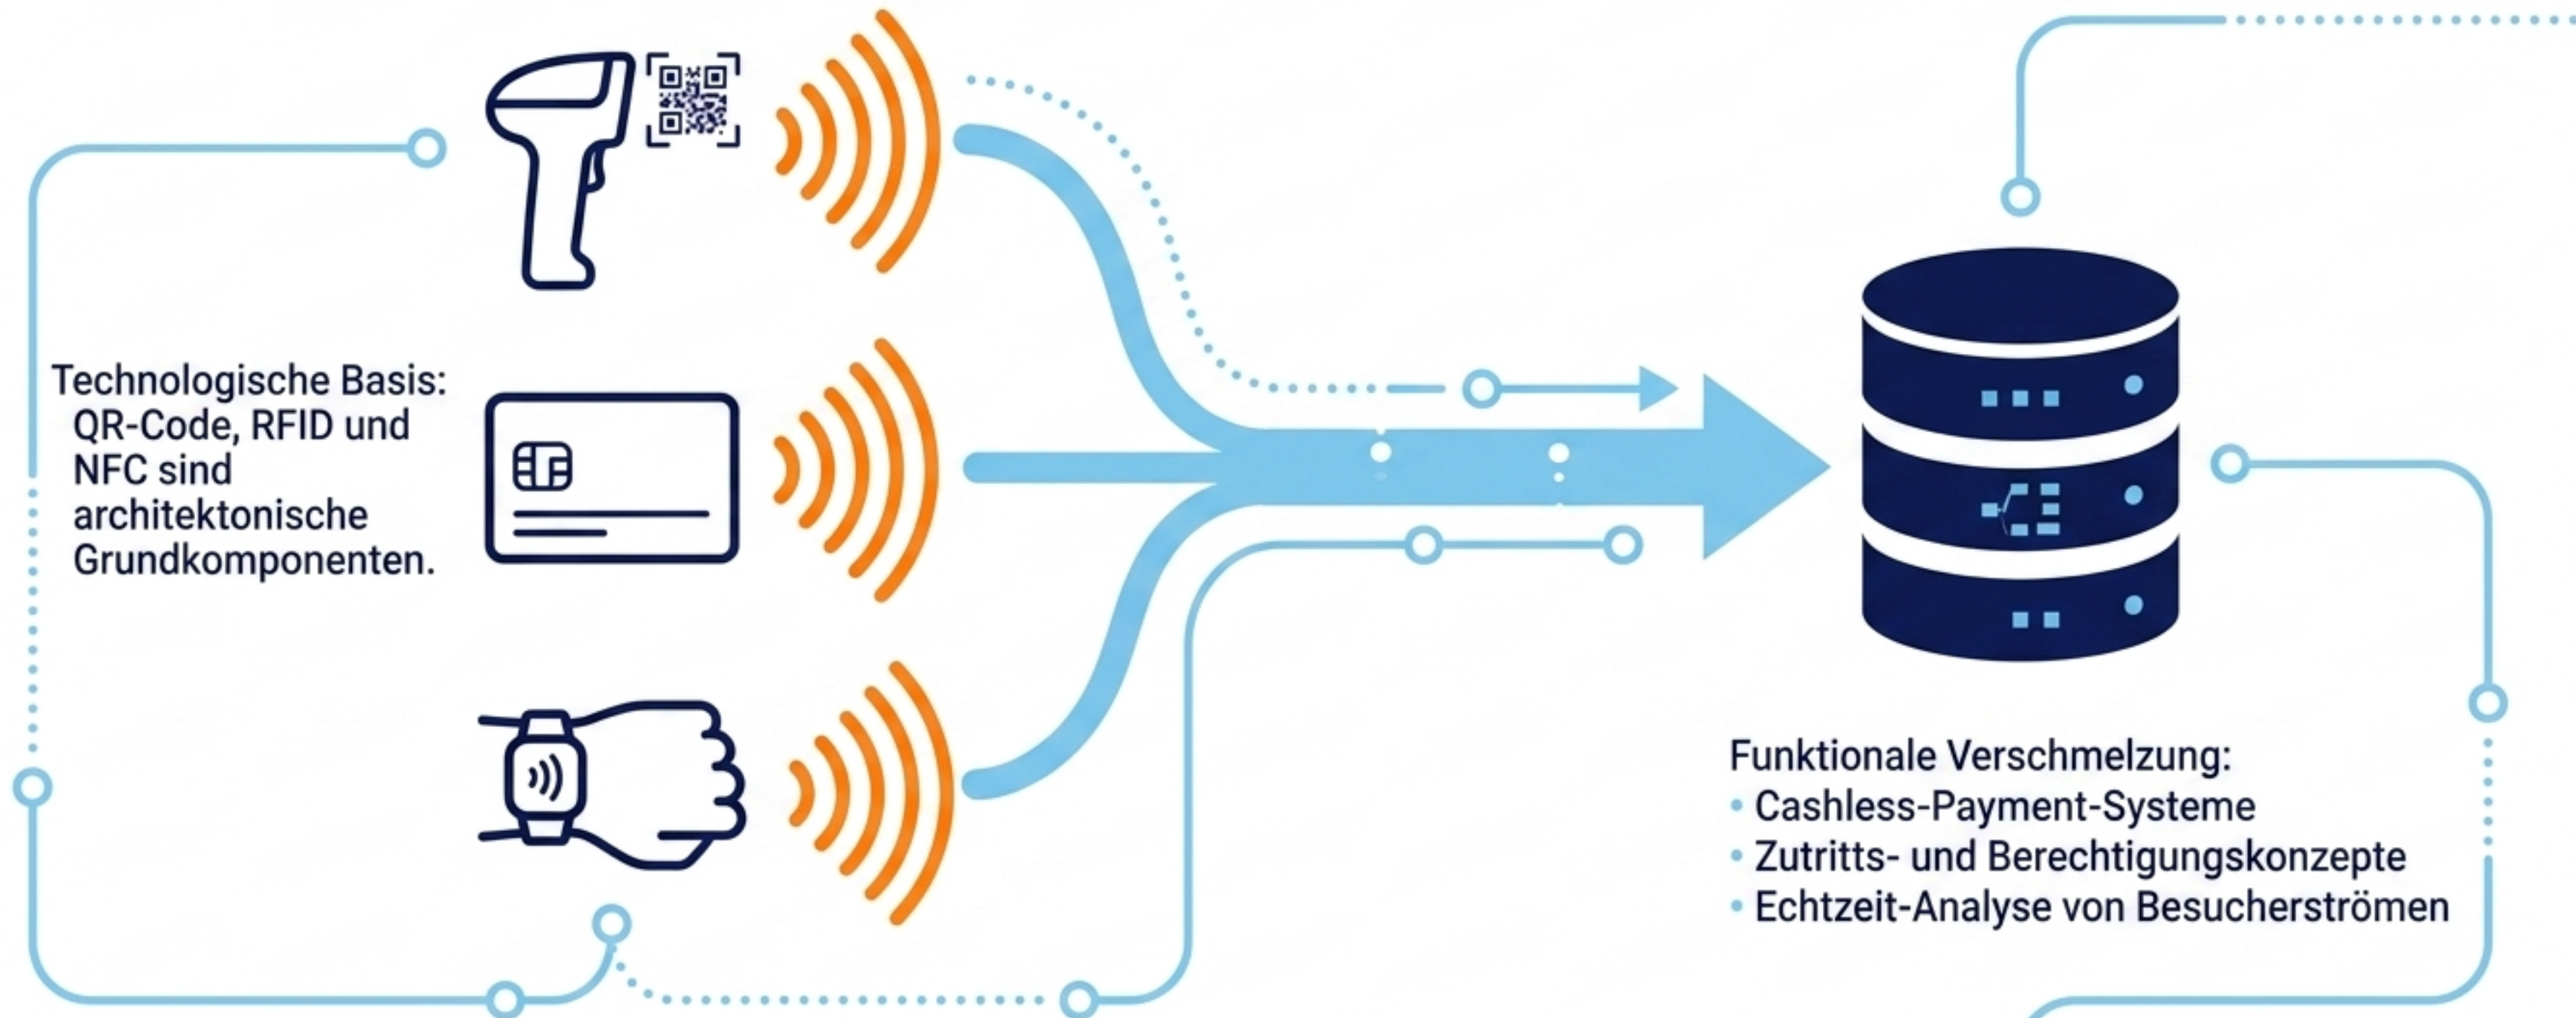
Technologische Basis: QR-Code, RFID und NFC sind architektonische Grundkomponenten.

Funktionale Verschmelzung:
• Cashless-Payment-Systeme
• Zutritts- und Berechtigungskonzepte
• Echtzeit-Analyse von Besucherströmen